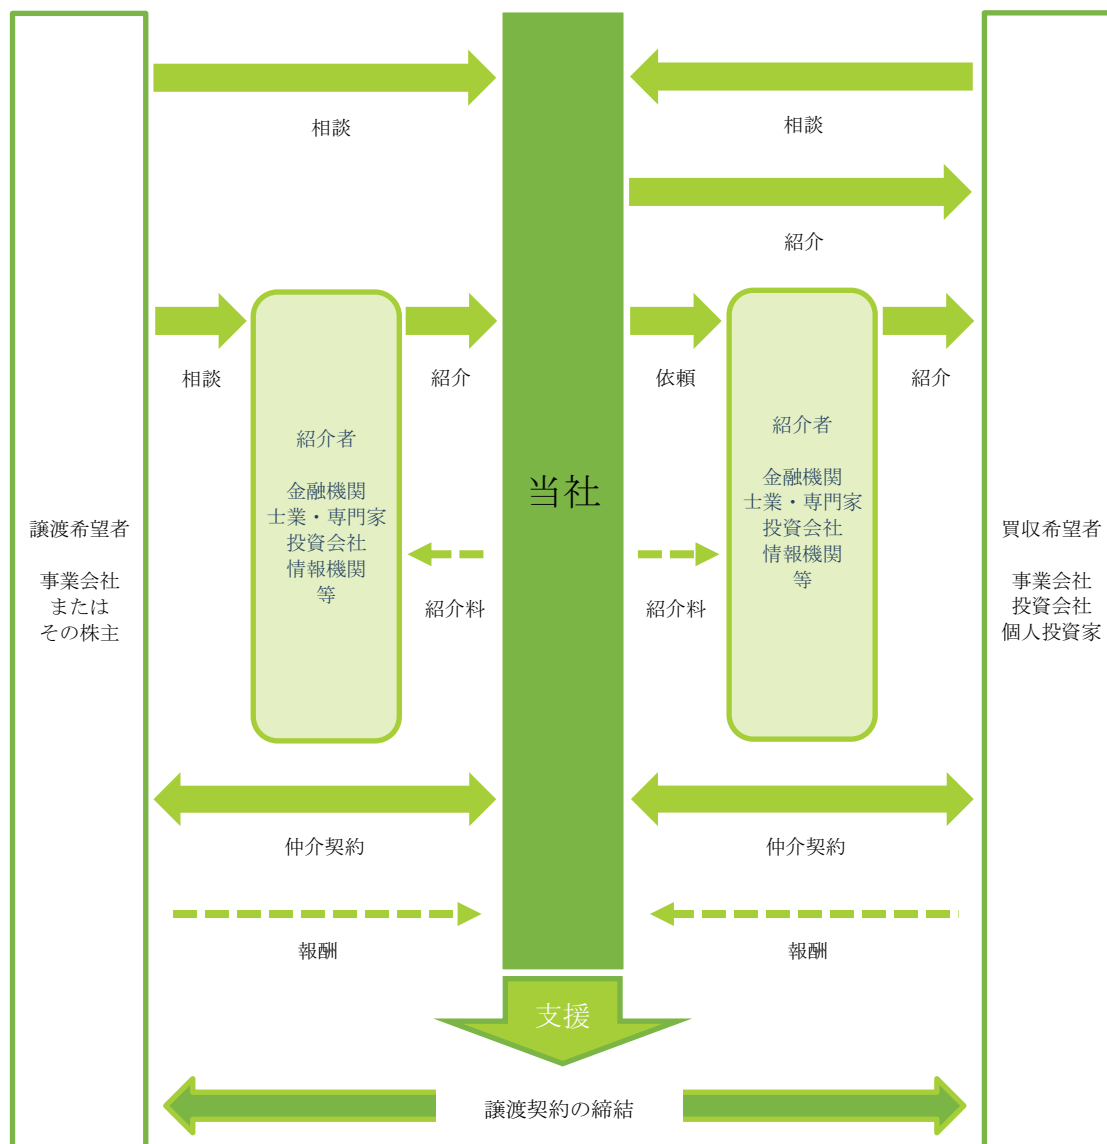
相談

相談

紹介

相談

紹介

依頼

紹介

譲渡希望者

事業会社
または
その株主

紹介者

金融機関
士業・専門家
投資会社
情報機関
等

紹介料

当社

紹介料

紹介者

金融機関
士業・専門家
投資会社
情報機関
等

買収希望者

事業会社
投資会社
個人投資家

仲介契約

仲介契約

報酬

報酬

支援

譲渡契約の締結